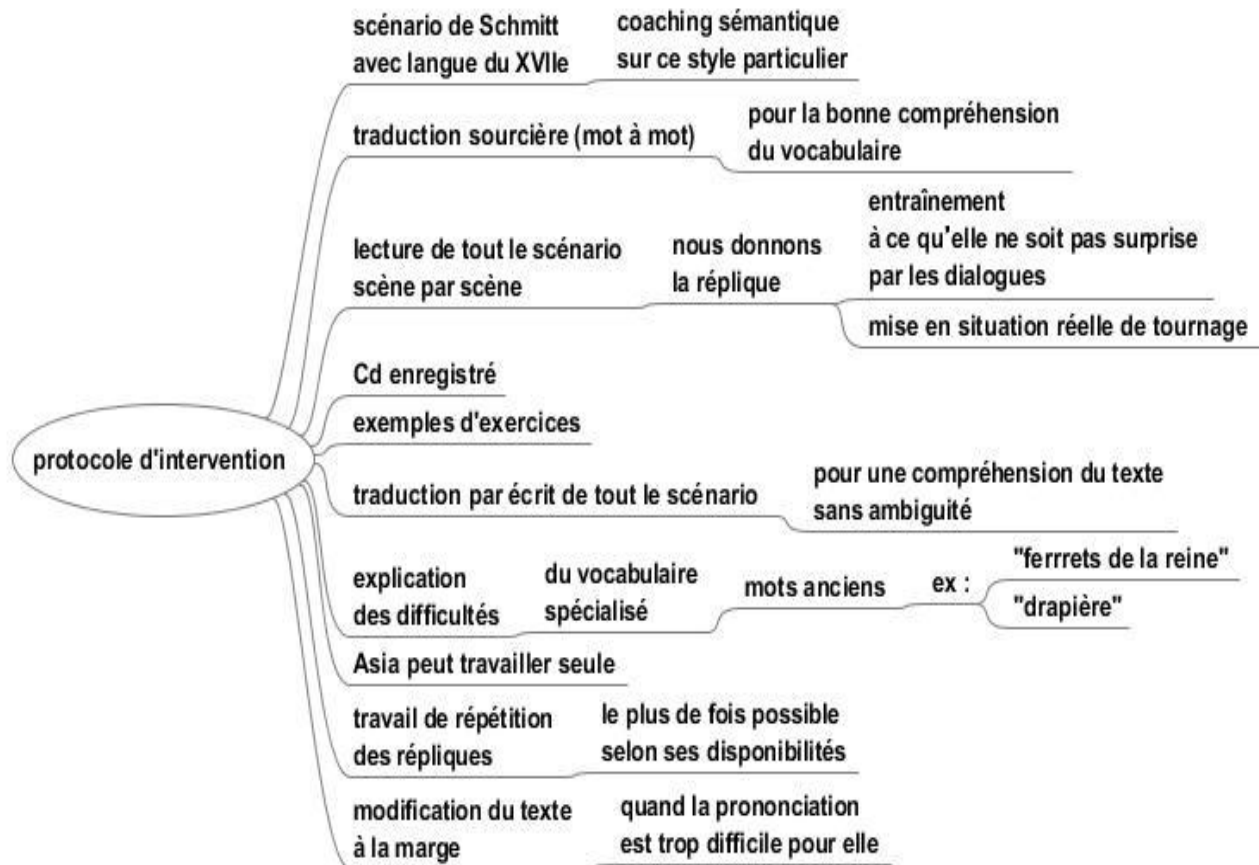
protocole d'intervention

scénario de Schmitt avec langue du XVIIe

coaching sémantique sur ce style particulier

traduction sourcière (mot à mot)

pour la bonne compréhension du vocabulaire

lecture de tout le scénario scène par scène

nous donnons la réplique

entraînement à ce qu'elle ne soit pas surprise par les dialogues

mise en situation réelle de tournage

Cd enregistré

exemples d'exercices

traduction par écrit de tout le scénario

pour une compréhension du texte sans ambiguité

explication des difficultés

du vocabulaire spécialisé

mots anciens

ex :

"ferrrets de la reine"

"drapière"

Asia peut travailler seule

travail de répétition des répliques

le plus de fois possible selon ses disponibilités

modification du texte à la marge

quand la prononciation est trop difficile pour elle